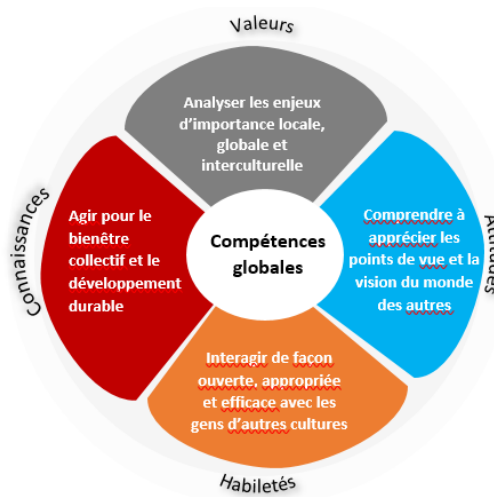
Valeurs

Analyser les enjeux d'importance locale, globale et interculturelle

Connaissances

Agir pour le bienêtre collectif et le développement durable

Compétences globales

Attitudes

Comprendre à apprécier les points de vue et la vision du monde des autres

Interagir de façon ouverte, appropriée et efficace avec les gens d'autres cultures

Habiletés